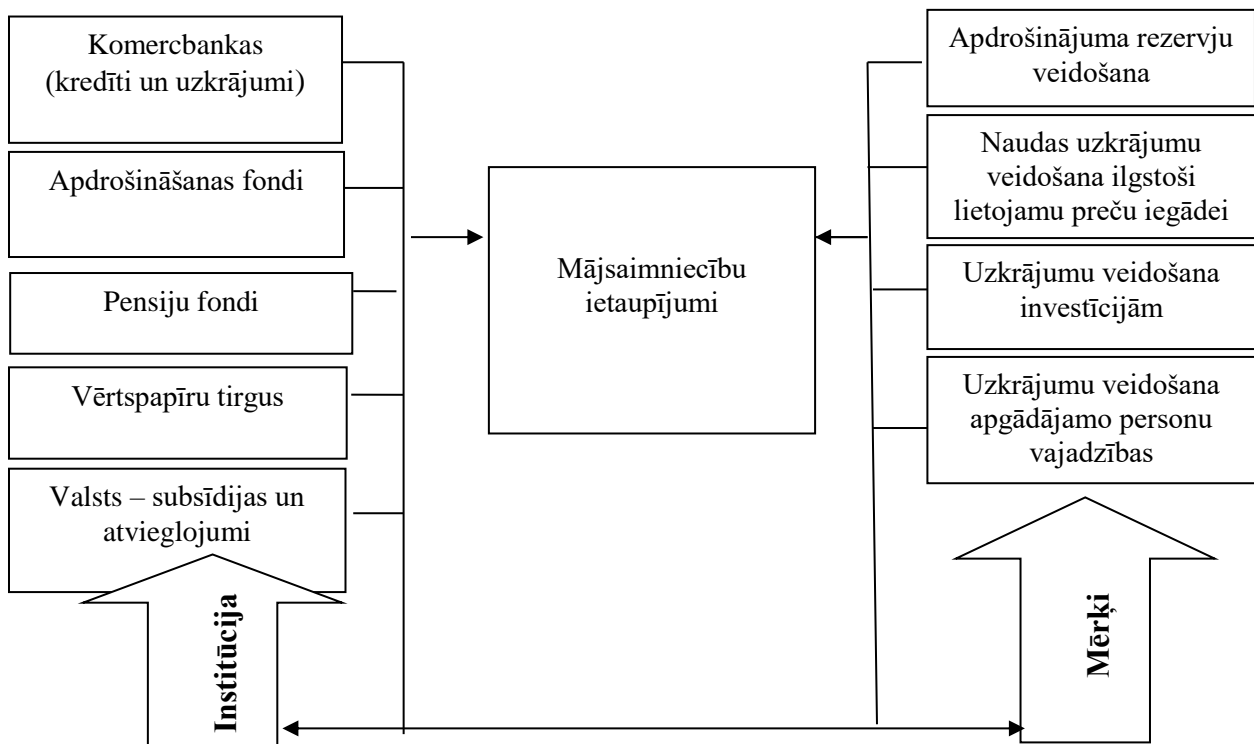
Komercbankas (kredīti un uzkrājumi)

Apdrošināšanas fondi

Pensiju fondi

Vērtspapīru tirgus

Valsts – subsīdijas un atvieglojumi

Mājsaimniecību ietaupījumi

Apdrošinājuma rezervju veidošana

Naudas uzkrājumu veidošana ilgstoši lietojamu preču iegādei

Uzkrājumu veidošana investīcijām

Uzkrājumu veidošana apgādājamo personu vajadzības

Institūcija

Mērķi